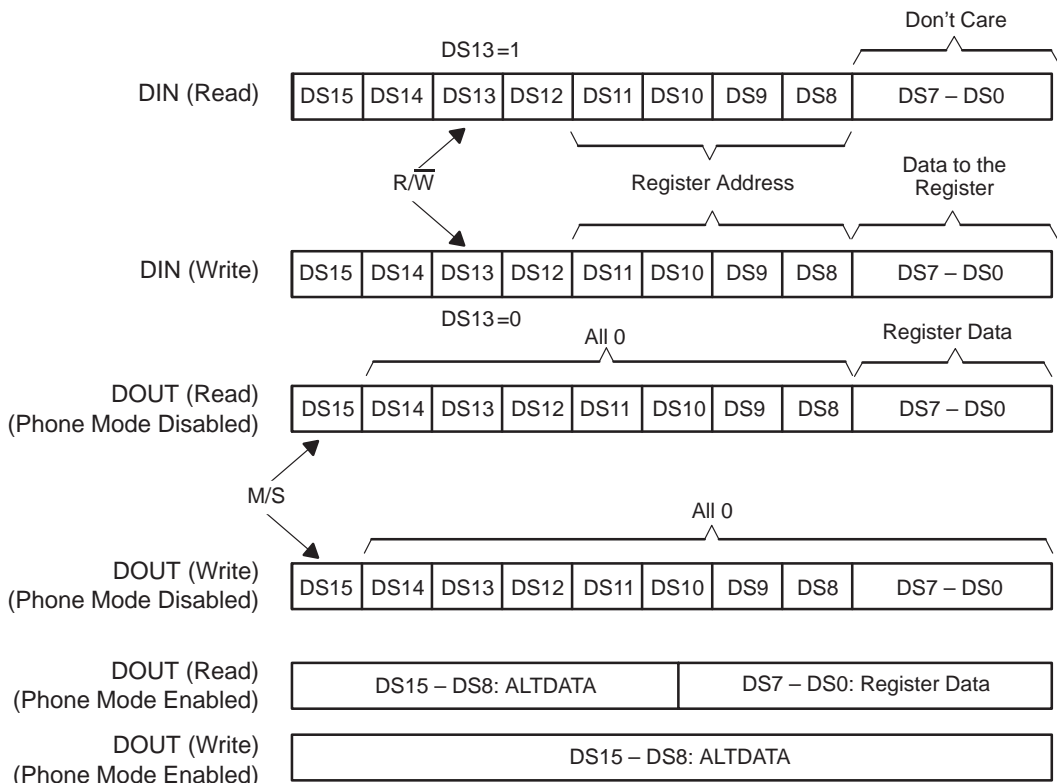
Don't Care

DS13 = 1

DIN (Read)

| DS15 | DS14 | DS13 | DS12 | DS11 | DS10 | DS9 | DS8 | DS7 – DS0 |
|---|---|---|---|---|---|---|---|---|

R/$\overline{W}$

Register Address

Data to the Register

DIN (Write)

| DS15 | DS14 | DS13 | DS12 | DS11 | DS10 | DS9 | DS8 | DS7 – DS0 |
|---|---|---|---|---|---|---|---|---|

DS13 = 0

All 0

Register Data

DOUT (Read) (Phone Mode Disabled)

| DS15 | DS14 | DS13 | DS12 | DS11 | DS10 | DS9 | DS8 | DS7 – DS0 |
|---|---|---|---|---|---|---|---|---|

M/S

All 0

DOUT (Write) (Phone Mode Disabled)

| DS15 | DS14 | DS13 | DS12 | DS11 | DS10 | DS9 | DS8 | DS7 – DS0 |
|---|---|---|---|---|---|---|---|---|

DOUT (Read) (Phone Mode Enabled)

| DS15 – DS8: ALTDATA | DS7 – DS0: Register Data |
|---|---|

DOUT (Write) (Phone Mode Enabled)

| DS15 – DS8: ALTDATA |
|---|